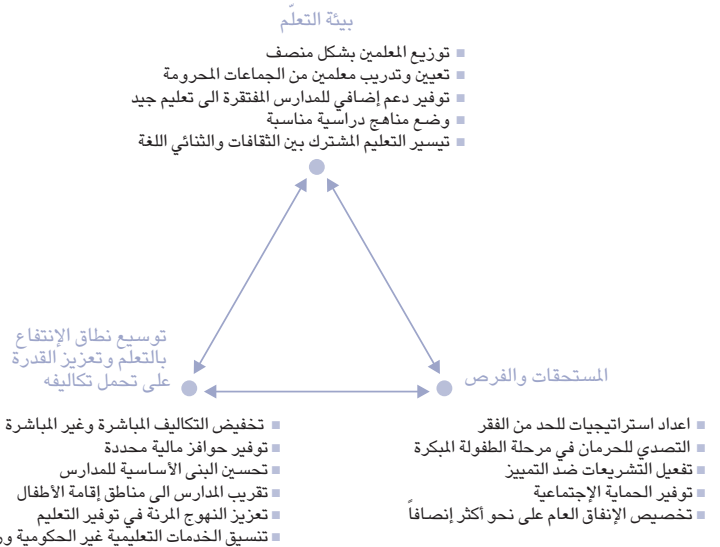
بيئة التعلّم

توزيع المعلمين بشكل منصف
تعيين وتدريب معلمين من الجماعات المحرومة
توفير دعم إضافي للمدارس المفتقرة الى تعليم جيد
وضع مناهج دراسية مناسبة
تيسير التعليم المشترك بين الثقافات والثنائي اللغة

توسيع نطاق الإنتفاع بالتعلم وتعزيز القدرة على تحمل تكاليفه

تخفيض التكاليف المباشرة وغير المباشرة
توفير حوافز مالية محددة
تحسين البنى الأساسية للمدارس
تقريب المدارس الى مناطق إقامة الأطفال
تعزيز النهوج المرنة في توفير التعليم
تنسيق الخدمات التعليمية غير الحكومية و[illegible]

المستحقات والفرص

اعداد استراتيجيات للحد من الفقر
التصدي للحرمان في مرحلة الطفولة المبكرة
تفعيل التشريعات ضد التمييز
توفير الحماية الإجتماعية
تخصيص الإنفاق العام على نحو أكثر إنصافاً